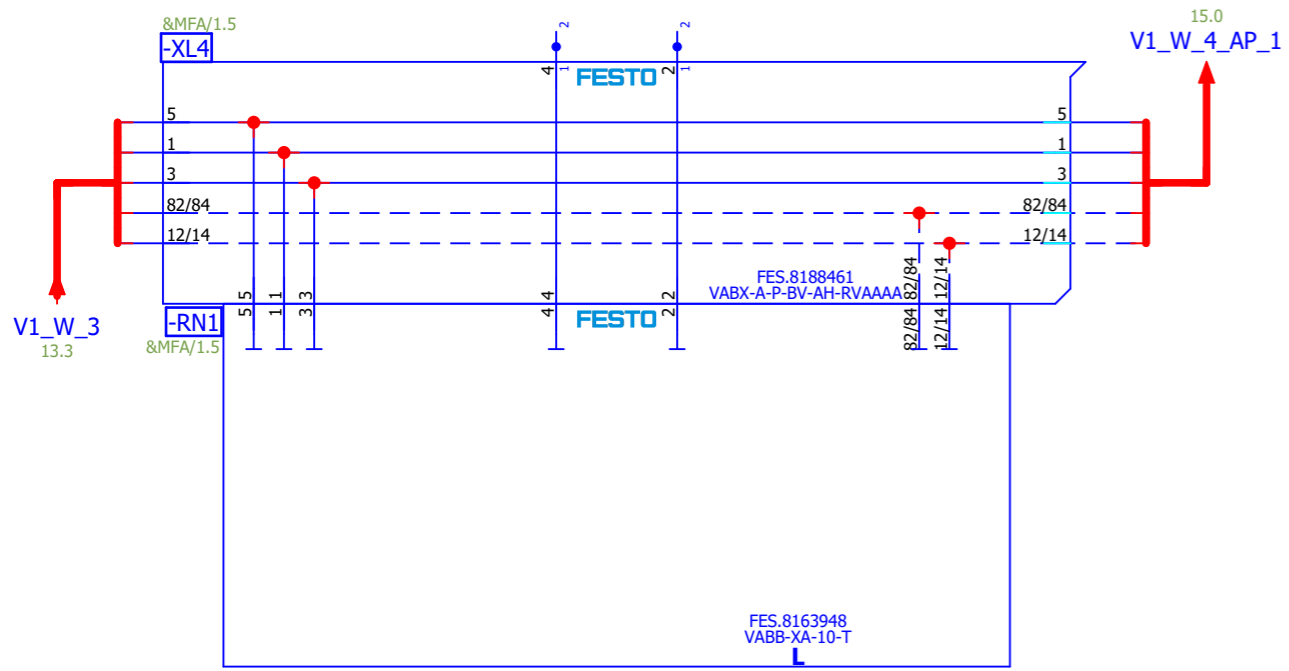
&MFA/1.5
-XL4
2
2
15.0
V1_W_4_AP_1
4 1
FESTO
2 1
5
1
3
82/84
12/14
5
1
3
82/84
12/14
FES.8188461
VABX-A-P-BV-AH-RVAAAA
82/84
12/14
5 5
1 1
3 3
4 4
2 2
-RN1
FESTO
82/84
12/14
V1_W_3
13.3
&MFA/1.5
FES.8163948
VABB-XA-10-T
L